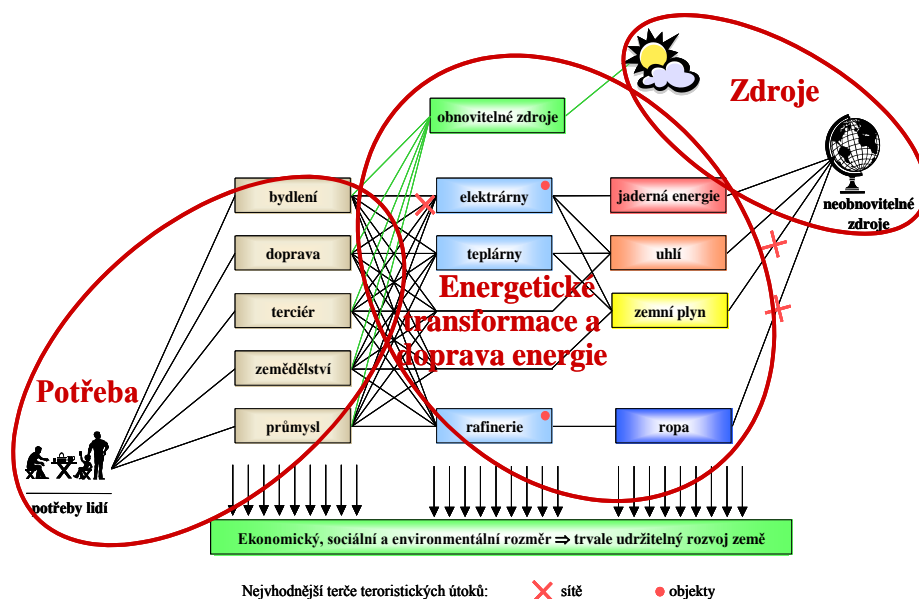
Zdroje

obnovitelné zdroje

bydlení

doprava

terciér

zemědělství

průmysl

elektrárny

teplárny

rafinerie

jaderná energie

uhlí

zemní plyn

ropa

neobnovitelné zdroje

Energetické transformace a doprava energie

Potřeba

potřeby lidí

Ekonomický, sociální a environmentální rozměr $\Rightarrow$ trvale udržitelný rozvoj země

Nejvhodnější terče teroristických útoků: síťě objekty